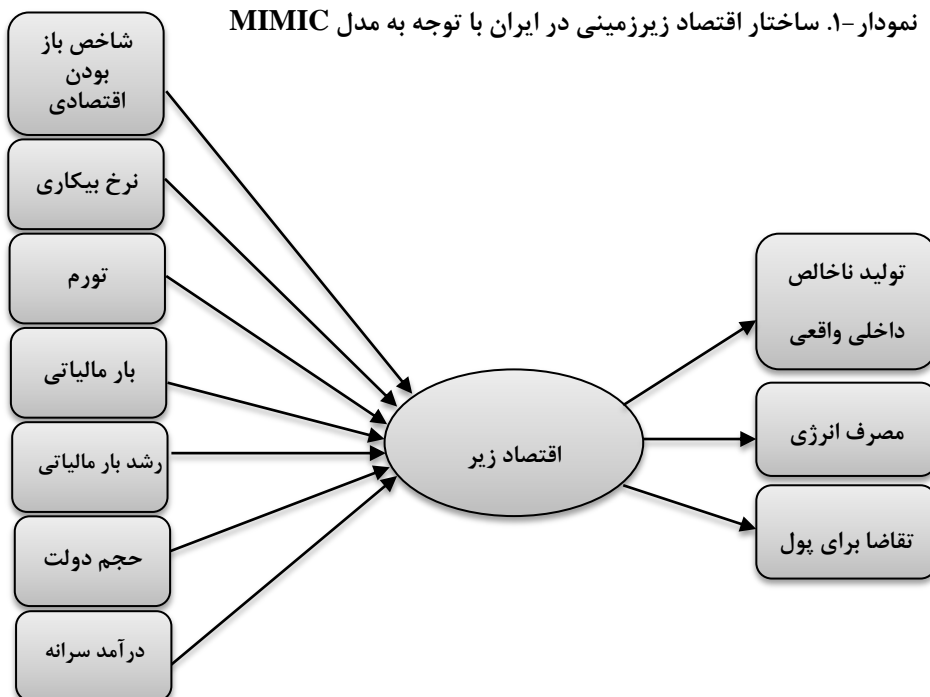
نمودار-۱. ساختار اقتصاد زیرزمینی در ایران با توجه به مدل MIMIC

شاخص باز بودن اقتصادی

نرخ بیکاری

تورم

بار مالیاتی

رشد بار مالیاتی

حجم دولت

درآمد سرانه

اقتصاد زیر

تولید ناخالص داخلی واقعی

مصرف انرژی

تقاضا برای پول